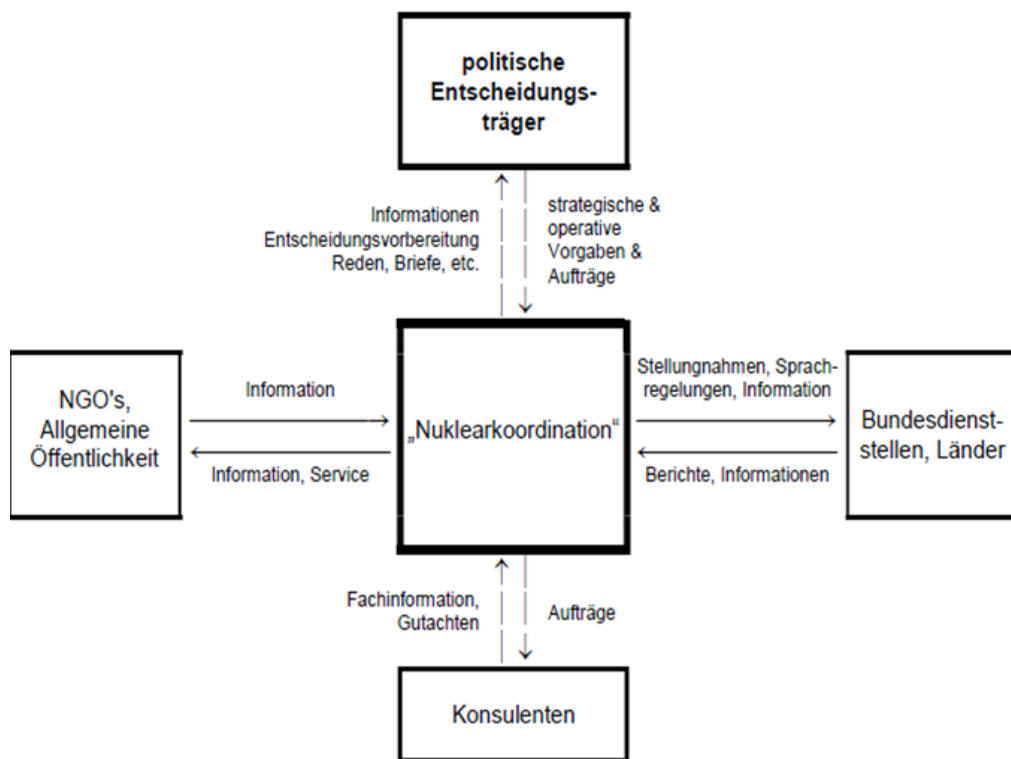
politische Entscheidungsträger

Informationen Entscheidungsvorbereitung Reden, Briefe, etc.

strategische & operative Vorgaben & Aufträge

NGO's, Allgemeine Öffentlichkeit

Information

Information, Service

„Nuklearkoordination“

Stellungnahmen, Sprachregelungen, Information

Berichte, Informationen

Bundesdienststellen, Länder

Fachinformation, Gutachten

Aufträge

Konsulenten